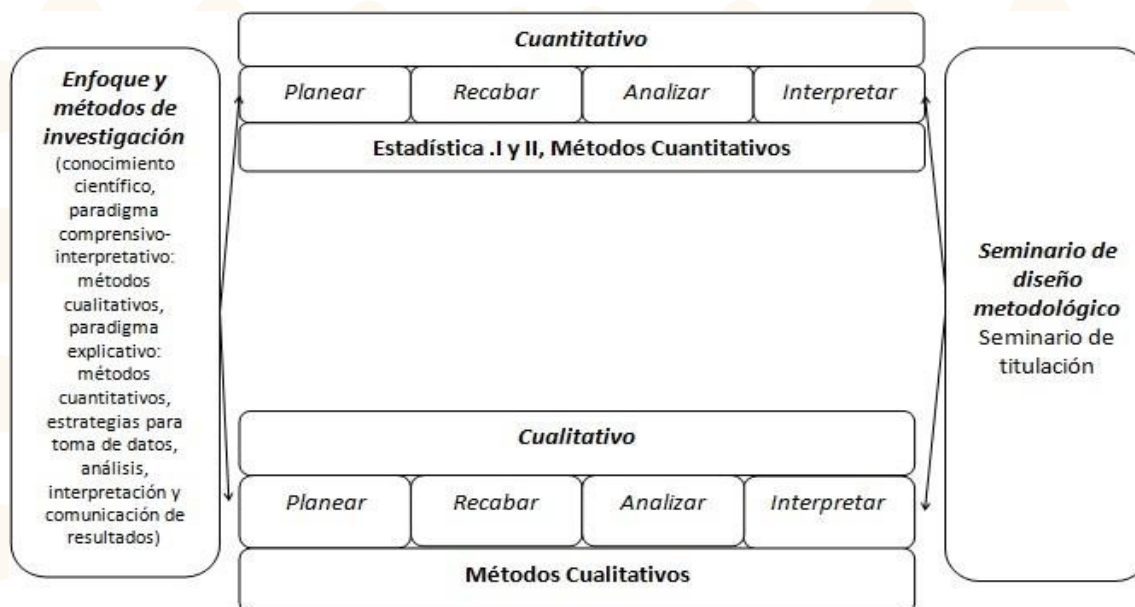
Enfoque y métodos de investigación (conocimiento científico, paradigma comprensivo-interpretativo: métodos cualitativos, paradigma explicativo: métodos cuantitativos, estrategias para toma de datos, análisis, interpretación y comunicación de resultados)

Cuantitativo

| Planear | Recabar | Analizar | Interpretar |
|---|---|---|---|

Estadística .I y II, Métodos Cuantitativos

Cualitativo

| Planear | Recabar | Analizar | Interpretar |
|---|---|---|---|

Métodos Cualitativos

Seminario de diseño metodológico Seminario de titulación